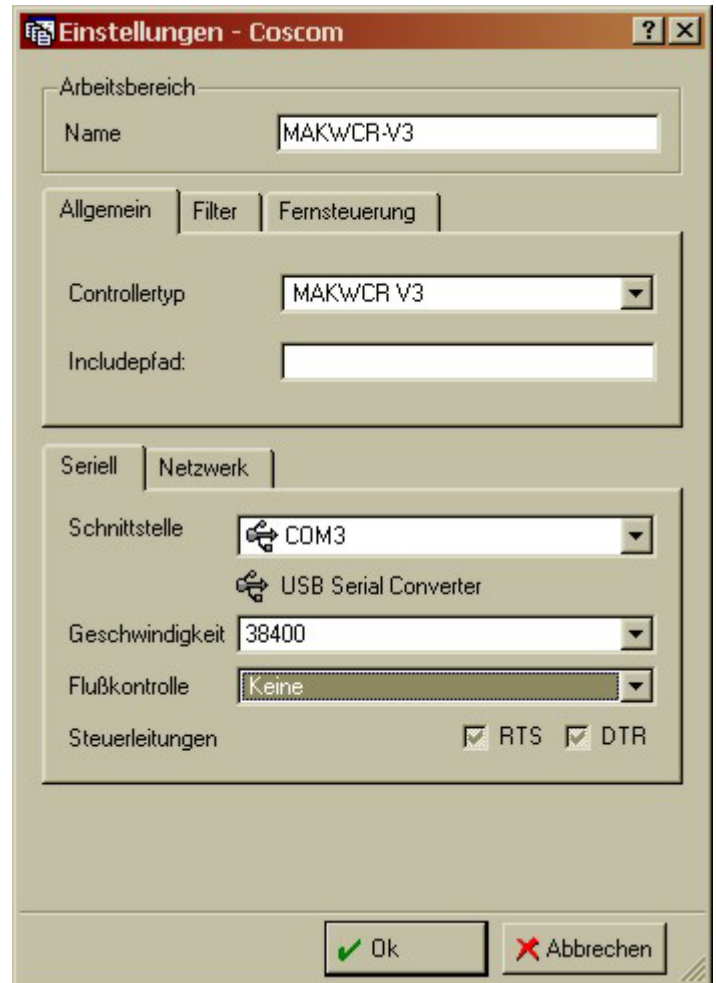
Einstellungen - Coscom ? X

Arbeitsbereich

Name MAKWCR-V3

Allgemein | Filter | Fernsteuerung

Controllertyp MAKWCR V3

Includepfad:

Seriell | Netzwerk

Schnittstelle COM3

USB Serial Converter

Geschwindigkeit 38400

Flußkontrolle Keine

Steuerleitungen RTS DTR

Ok

Abbrechen